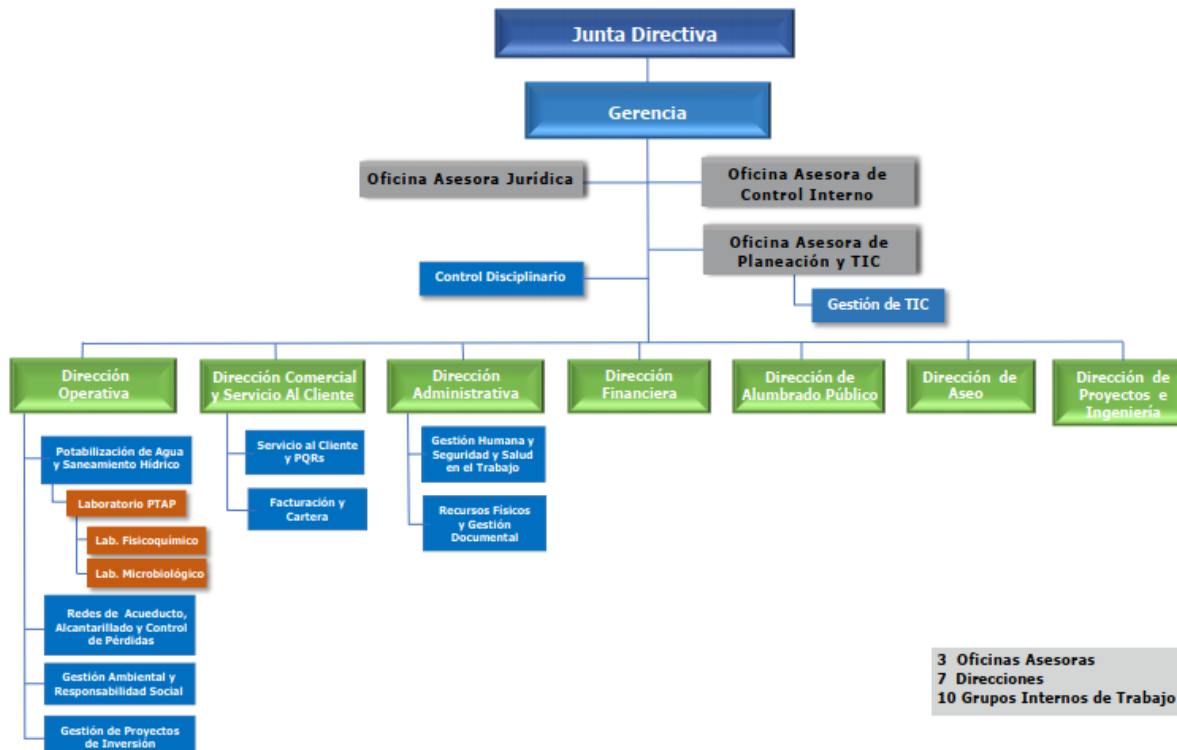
Junta Directiva

Gerencia

Oficina Asesora Jurídica

Oficina Asesora de Control Interno

Oficina Asesora de Planeación y TIC

Control Disciplinario

Gestión de TIC

Dirección Operativa

Dirección Comercial y Servicio Al Cliente

Dirección Administrativa

Dirección Financiera

Dirección de Alumbrado Público

Dirección de Aseo

Dirección de Proyectos e Ingeniería

Potabilización de Agua y Saneamiento Hídrico

Laboratorio PTAP

Lab. Fisicoquímico

Lab. Microbiológico

Redes de Acueducto, Alcantarillado y Control de Pérdidas

Gestión Ambiental y Responsabilidad Social

Gestión de Proyectos de Inversión

Servicio al Cliente y PQRs

Facturación y Cartera

Gestión Humana y Seguridad y Salud en el Trabajo

Recursos Físicos y Gestión Documental

3 Oficinas Asesoras
7 Direcciones
10 Grupos Internos de Trabajo